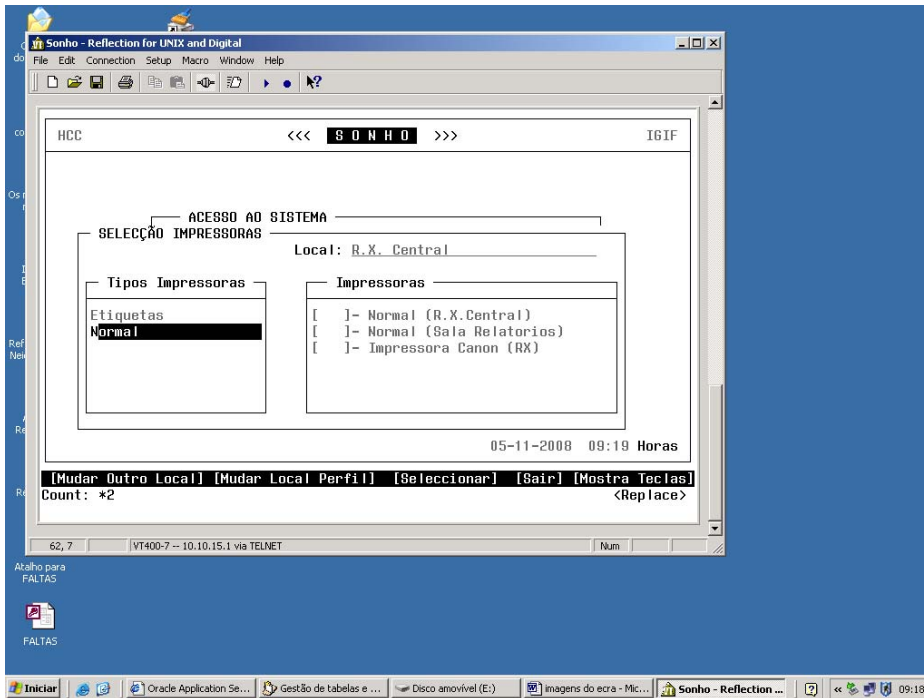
Sonho - Reflection for UNIX and Digital

File Edit Connection Setup Macro Window Help

HCC <<< SONHO >>> IGIF

ACESSO AO SISTEMA

SELECÇÃO IMPRESSORAS

Local: R.X. Central

Tipos Impressoras

Etiquetas
Normal

Impressoras

[ ]- Normal (R.X.Central)
[ ]- Normal (Sala Relatorios)
[ ]- Impressora Canon (RX)

05-11-2008 09:19 Horas

[Mudar Outro Local] [Mudar Local Perfil] [Seleccionar] [Sair] [Mostra Teclas]

Count: *2 <Replace>

62, 7 VT400-7 -- 10.10.15.1 via TELNET Num

Atalho para FALTAS

FALTAS

Iniciar Oracle Application Se... Gestão de tabelas e ... Disco amovível (E:) imagens do ecra - Mic... Sonho - Reflection ... 09:18